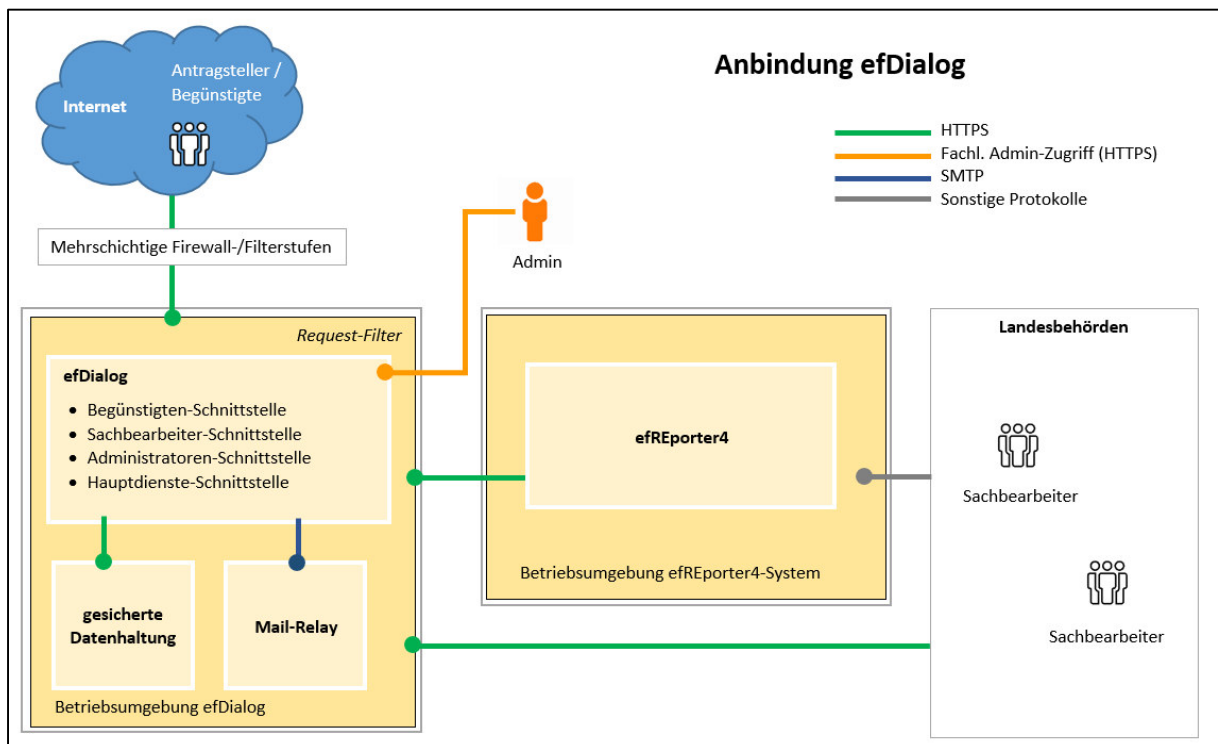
Anbindung efDialog

Internet

Antragsteller / Begünstigte

HTTPS
Fachl. Admin-Zugriff (HTTPS)
SMTP
Sonstige Protokolle

Mehrschichtige Firewall-/Filterstufen

Admin

Request-Filter

efDialog

- Begünstigten-Schnittstelle
- Sachbearbeiter-Schnittstelle
- Administratoren-Schnittstelle
- Hauptdienste-Schnittstelle

gesicherte Datenhaltung

Mail-Relay

Betriebsumgebung efDialog

efREporter4

Betriebsumgebung efREporter4-System

Landesbehörden

Sachbearbeiter

Sachbearbeiter